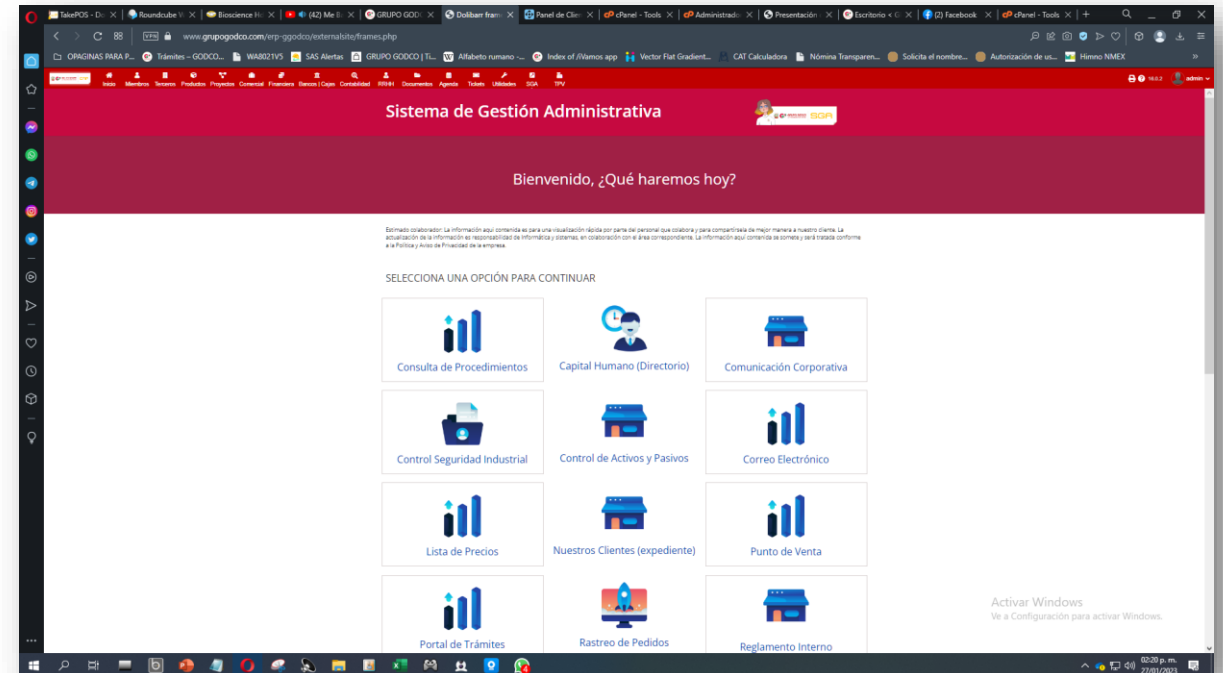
TakePOS - Do | Roundcube | Bioscience | (42) Me | GRUPO GOD | Dolibarr fram | Panel de Clie | cPanel - Tools | Administrad | Presentación | Escritorio < G | (2) Facebook | cPanel - Tools | +

www.grupogodco.com/erp-ggodco/externalsite/frames.php

OPAGINAS PARA P... | Trámites – GODCO... | WA8021V5 | SAS Alertas | GRUPO GODCO | Ti... | Alfabeto rumano -... | Index of /iVamos app | Vector Flat Gradient... | CAT Calculadora | Nómina Transparen... | Solicita el nombre... | Autorización de us... | Himno NMEX

Inicio Miembros Terceros Productos Proyectos Comercial Financiera Bancos | Cajas Contabilidad RRHH Documentos Agenda Tickets Utilidades SGA TPV

16.0.2 admin

Sistema de Gestión Administrativa

SGA

Bienvenido, ¿Qué haremos hoy?

Estimado colaborador: La información aquí contenida es para una visualización rápida por parte del personal que colabora y para compartirsela de mejor manera a nuestro cliente. La actualización de la información es responsabilidad de Informática y sistemas, en colaboración con el área correspondiente. La información aquí contenida se somete y será tratada conforme a la Política y Aviso de Privacidad de la empresa.

SELECCIONA UNA OPCIÓN PARA CONTINUAR

Consulta de Procedimientos
Capital Humano (Directorio)
Comunicación Corporativa
Control Seguridad Industrial
Control de Activos y Pasivos
Correo Electrónico
Lista de Precios
Nuestros Clientes (expediente)
Punto de Venta
Portal de Trámites
Rastreo de Pedidos
Reglamento Interno

Activar Windows
Ve a Configuración para activar Windows.

02:20 p. m.
27/01/2023